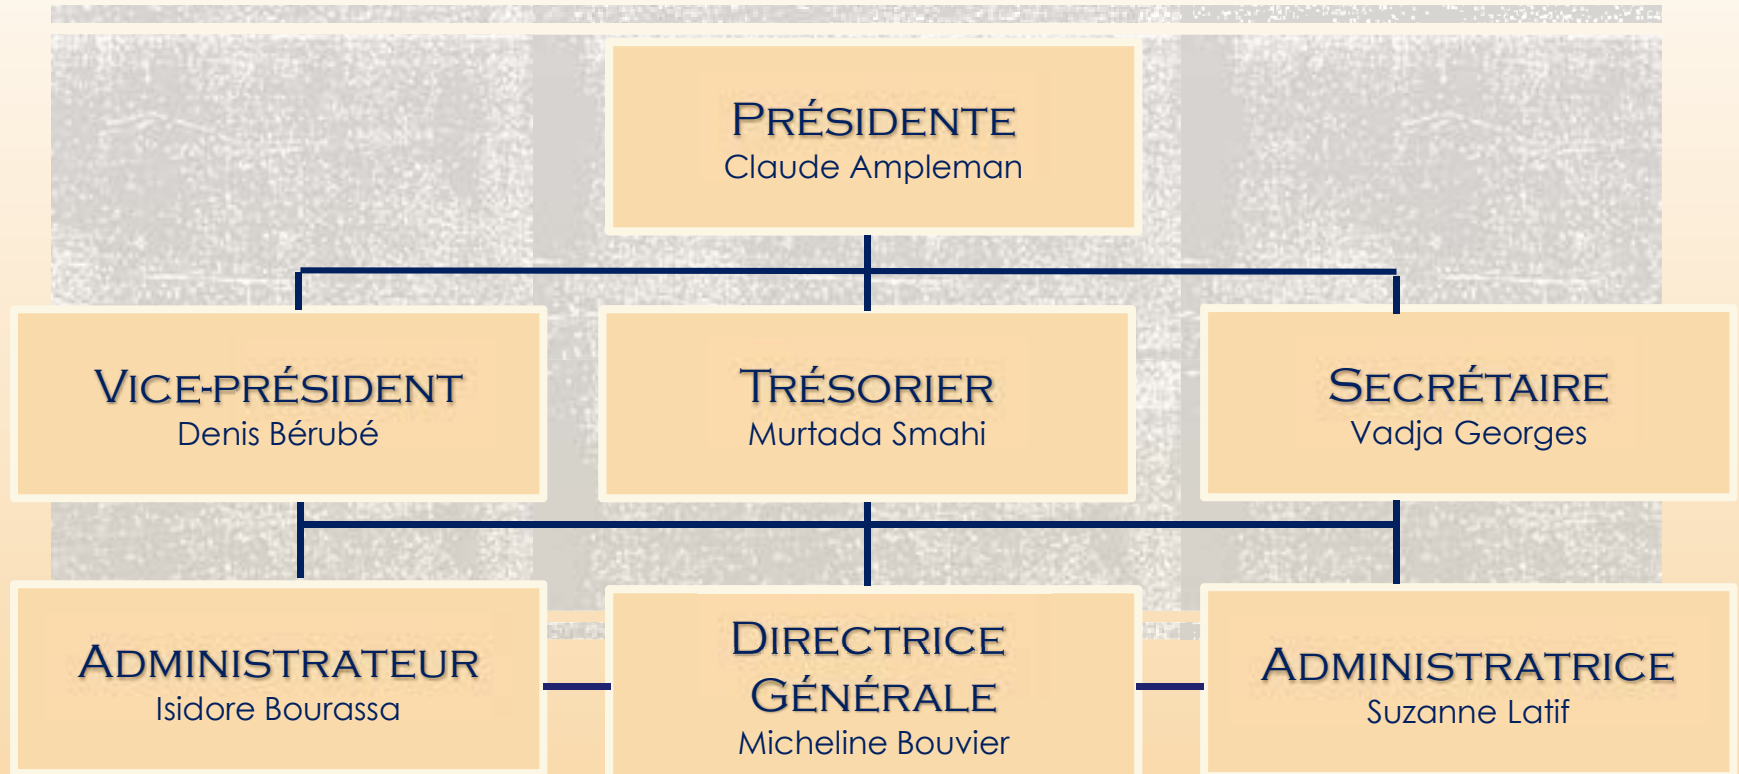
PRÉSIDENTE
Claude Ampleman

VICE-PRÉSIDENT
Denis Bérubé

TRÉSORIER
Murtada Smahi

SECRÉTAIRE
Vadja Georges

ADMINISTRATEUR
Isidore Bourassa

DIRECTRICE GÉNÉRALE
Micheline Bouvier

ADMINISTRATRICE
Suzanne Latif